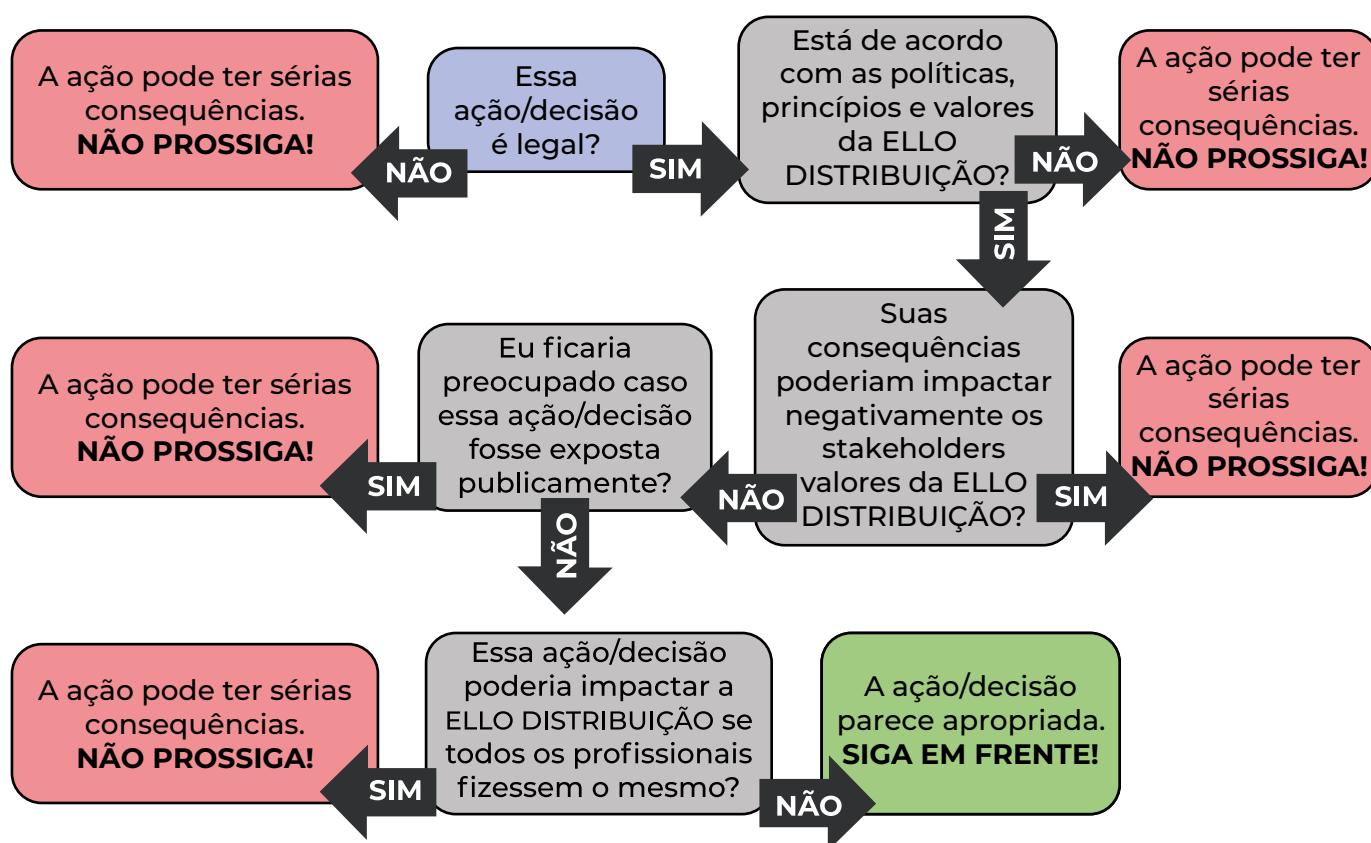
A ação pode ter sérias consequências. **NÃO PROSSIGA!**

NÃO

Essa ação/decisão é legal?

SIM

Está de acordo com as políticas, princípios e valores da ELLO DISTRIBUIÇÃO?

NÃO

A ação pode ter sérias consequências. **NÃO PROSSIGA!**

SIM

Suas consequências poderiam impactar negativamente os stakeholders valores da ELLO DISTRIBUIÇÃO?

SIM

A ação pode ter sérias consequências. **NÃO PROSSIGA!**

NÃO

Eu ficaria preocupado caso essa ação/decisão fosse exposta publicamente?

SIM

A ação pode ter sérias consequências. **NÃO PROSSIGA!**

NÃO

Essa ação/decisão poderia impactar a ELLO DISTRIBUIÇÃO se todos os profissionais fizessem o mesmo?

SIM

A ação pode ter sérias consequências. **NÃO PROSSIGA!**

NÃO

A ação/decisão parece apropriada. **SIGA EM FRENTE!**